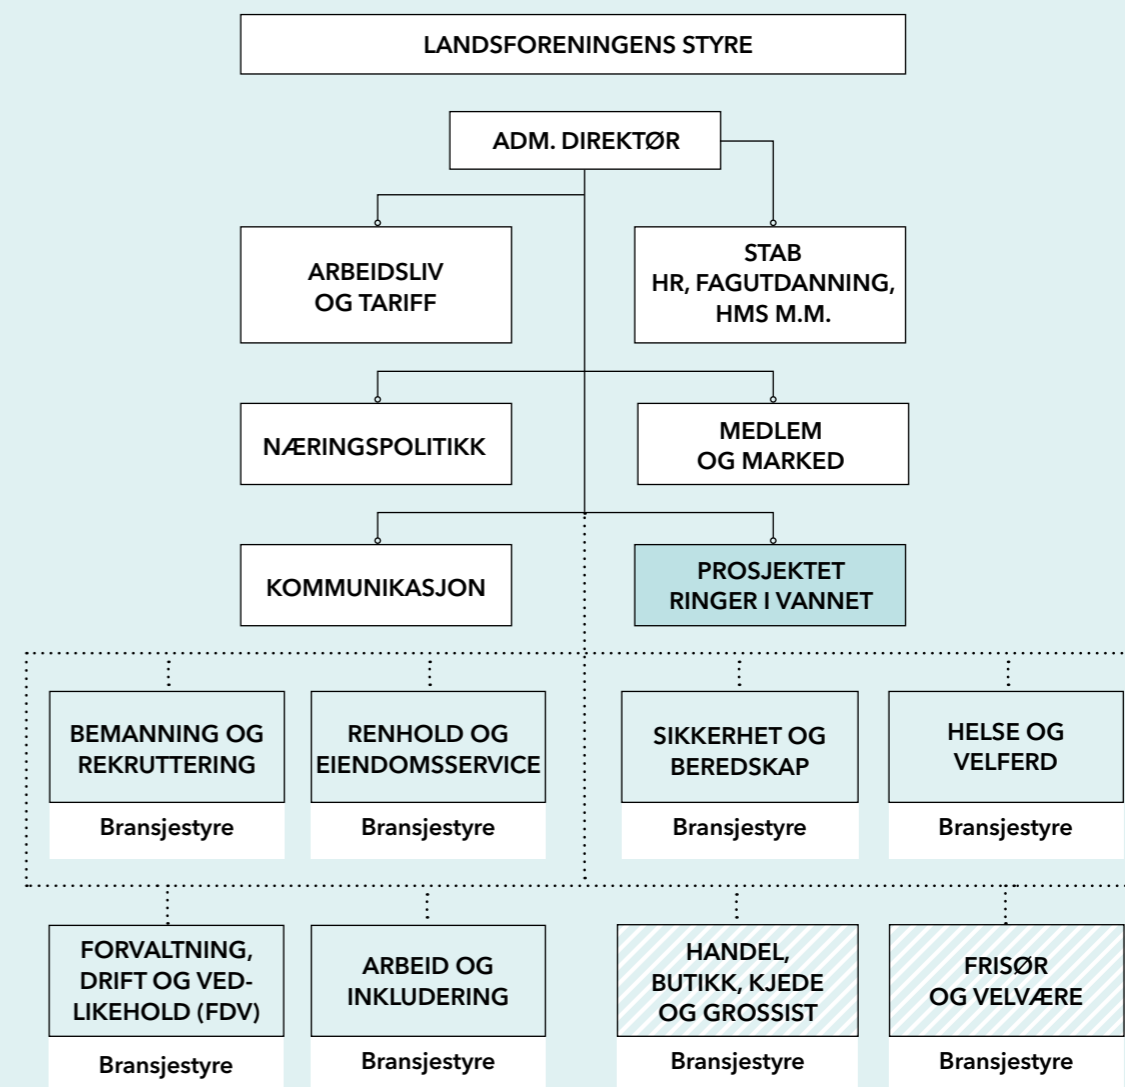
LANDSFORENINGENS STYRE

ADM. DIREKTØR

ARBEIDSLIV OG TARIFF

STAB HR, FAGUTDANNING, HMS M.M.

NÆRINGSPOLITIKK

MEDLEM OG MARKED

KOMMUNIKASJON

PROSJEKTET RINGER I VANNET

BEMANNING OG REKRUTTERING

Bransjestyre

RENHOLD OG EIENDOMSSERVICE

Bransjestyre

SIKKERHET OG BEREDSKAP

Bransjestyre

HELSE OG VELFERD

Bransjestyre

FORVALTNING, DRIFT OG VEDLIKEHOLD (FDV)

Bransjestyre

ARBEID OG INKLUDERING

Bransjestyre

HANDEL, BUTIKK, KJEDE OG GROSSIST

Bransjestyre

FRISØR OG VELVÆRE

Bransjestyre